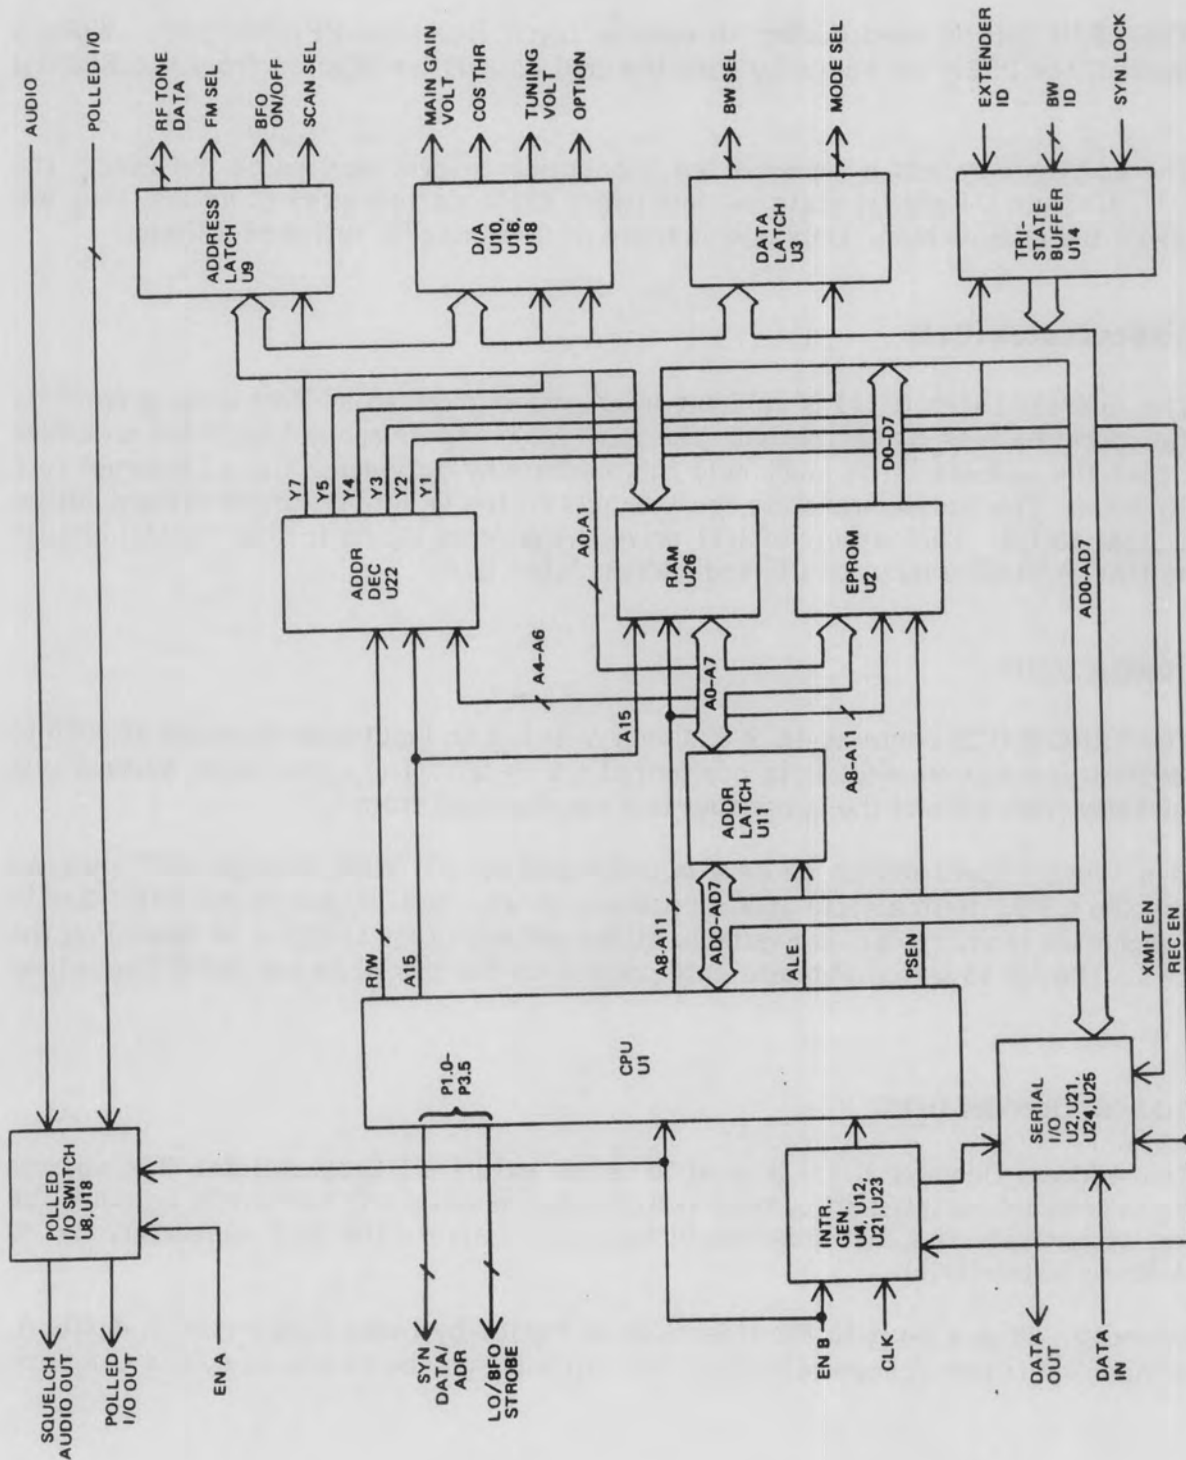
AUDIO
POLLED I/O
RF TONE DATA
FM SEL
BFO ON/OFF
SCAN SEL
ADDRESS LATCH U9
MAIN GAIN VOLT
COS THR
TUNING VOLT
OPTION
D/A U10, U16, U18
BW SEL
MODE SEL
DATA LATCH U3
EXTENDER ID
BW ID
SYN LOCK
TRI-STATE BUFFER U14
Y7
Y5
Y4
Y3
Y2
Y1
ADDR DEC U22
A0,A1
RAM U26
D0-D7
EPROM U2
AD0-AD7
A4-A6
A15
A0-A7
A8-A11
ADDR LATCH U11
ADO-AD7
R/W
A15
A8-A11
ALE
PSEN
XMIT EN
REC EN
CPU U1
P1.0-P3.5
POLLED I/O SWITCH U8,U18
SERIAL I/O U2,U21, U24,U25
INTR. GEN. U4, U12, U21,U23
SQUELCH AUDIO OUT
POLLED I/O OUT
EN A
SYN DATA/ ADR
LO/BFO STROBE
EN B
CLK
DATA OUT
DATA IN